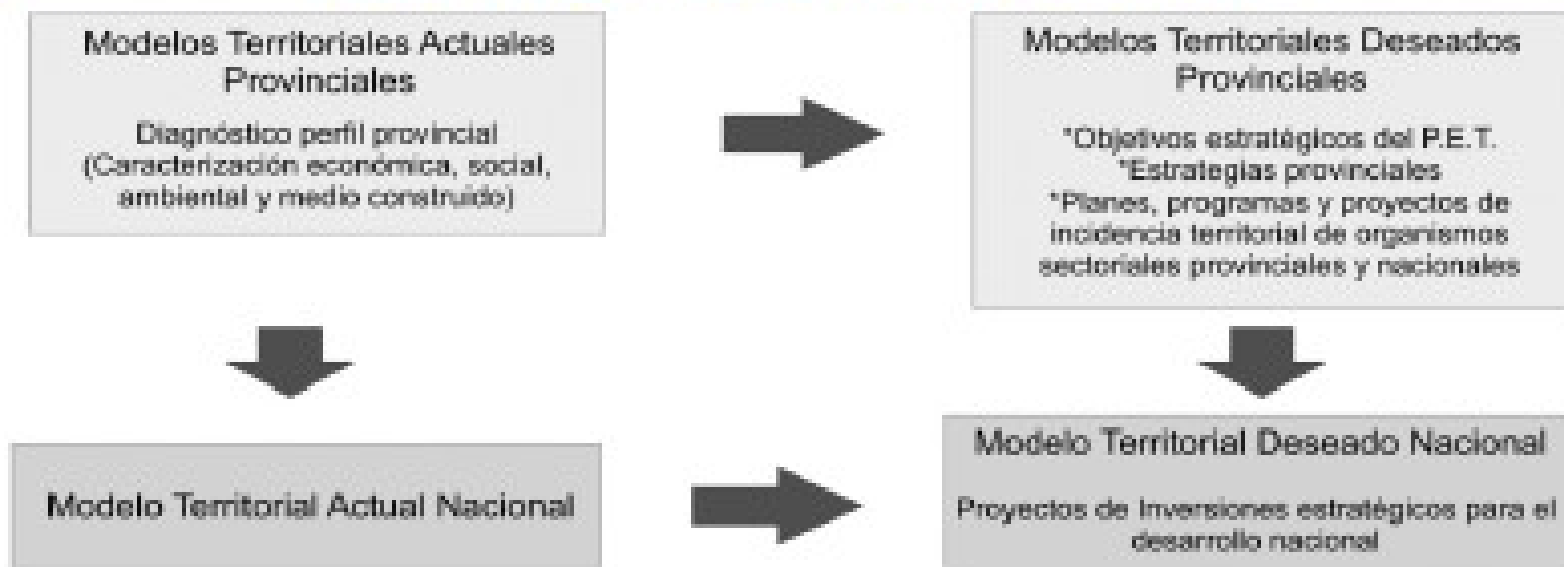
Modelos Territoriales Actuales Provinciales

Diagnóstico perfil provincial (Caracterización económica, social, ambiental y medio construido)

Modelos Territoriales Deseados Provinciales

*Objetivos estratégicos del P.E.T.
*Estrategias provinciales
*Planes, programas y proyectos de incidencia territorial de organismos sectoriales provinciales y nacionales

Modelo Territorial Actual Nacional

Modelo Territorial Deseado Nacional

Proyectos de Inversiones estratégicos para el desarrollo nacional